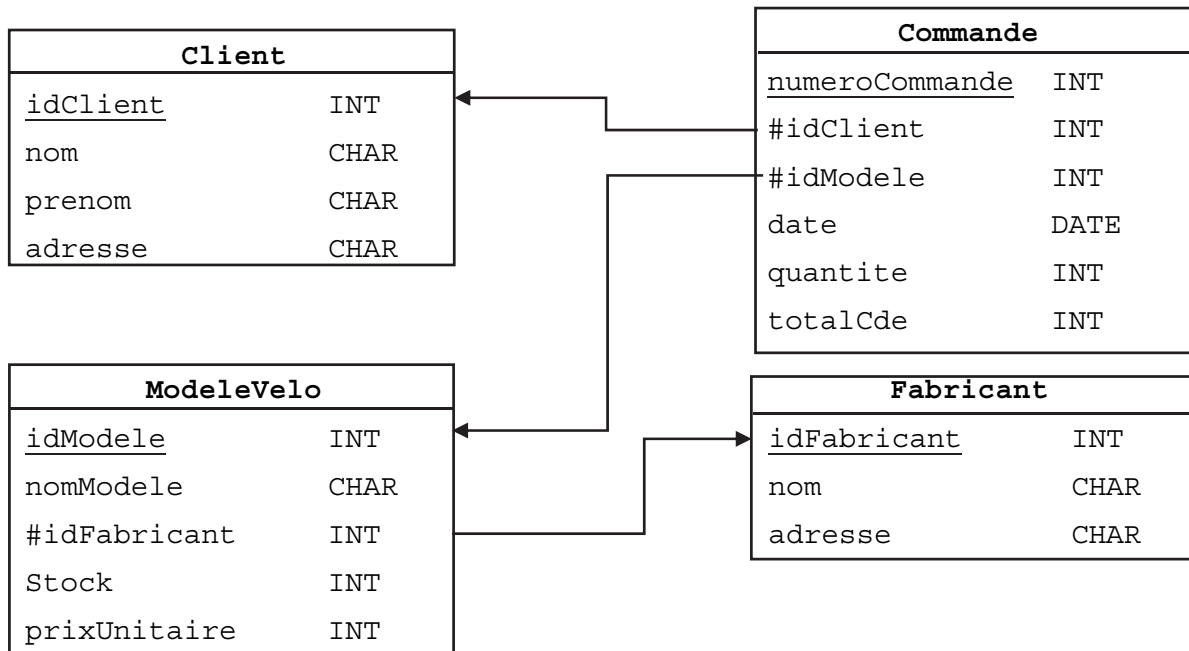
| Client | |
|---|---|
| idClient | INT |
| nom | CHAR |
| prenom | CHAR |
| adresse | CHAR |

| Commande | |
|---|---|
| numeroCommande | INT |
| #idClient | INT |
| #idModele | INT |
| date | DATE |
| quantite | INT |
| totalCde | INT |

| ModeleVelo | |
|---|---|
| idModele | INT |
| nomModele | CHAR |
| #idFabricant | INT |
| Stock | INT |
| prixUnitaire | INT |

| Fabricant | |
|---|---|
| idFabricant | INT |
| nom | CHAR |
| adresse | CHAR |